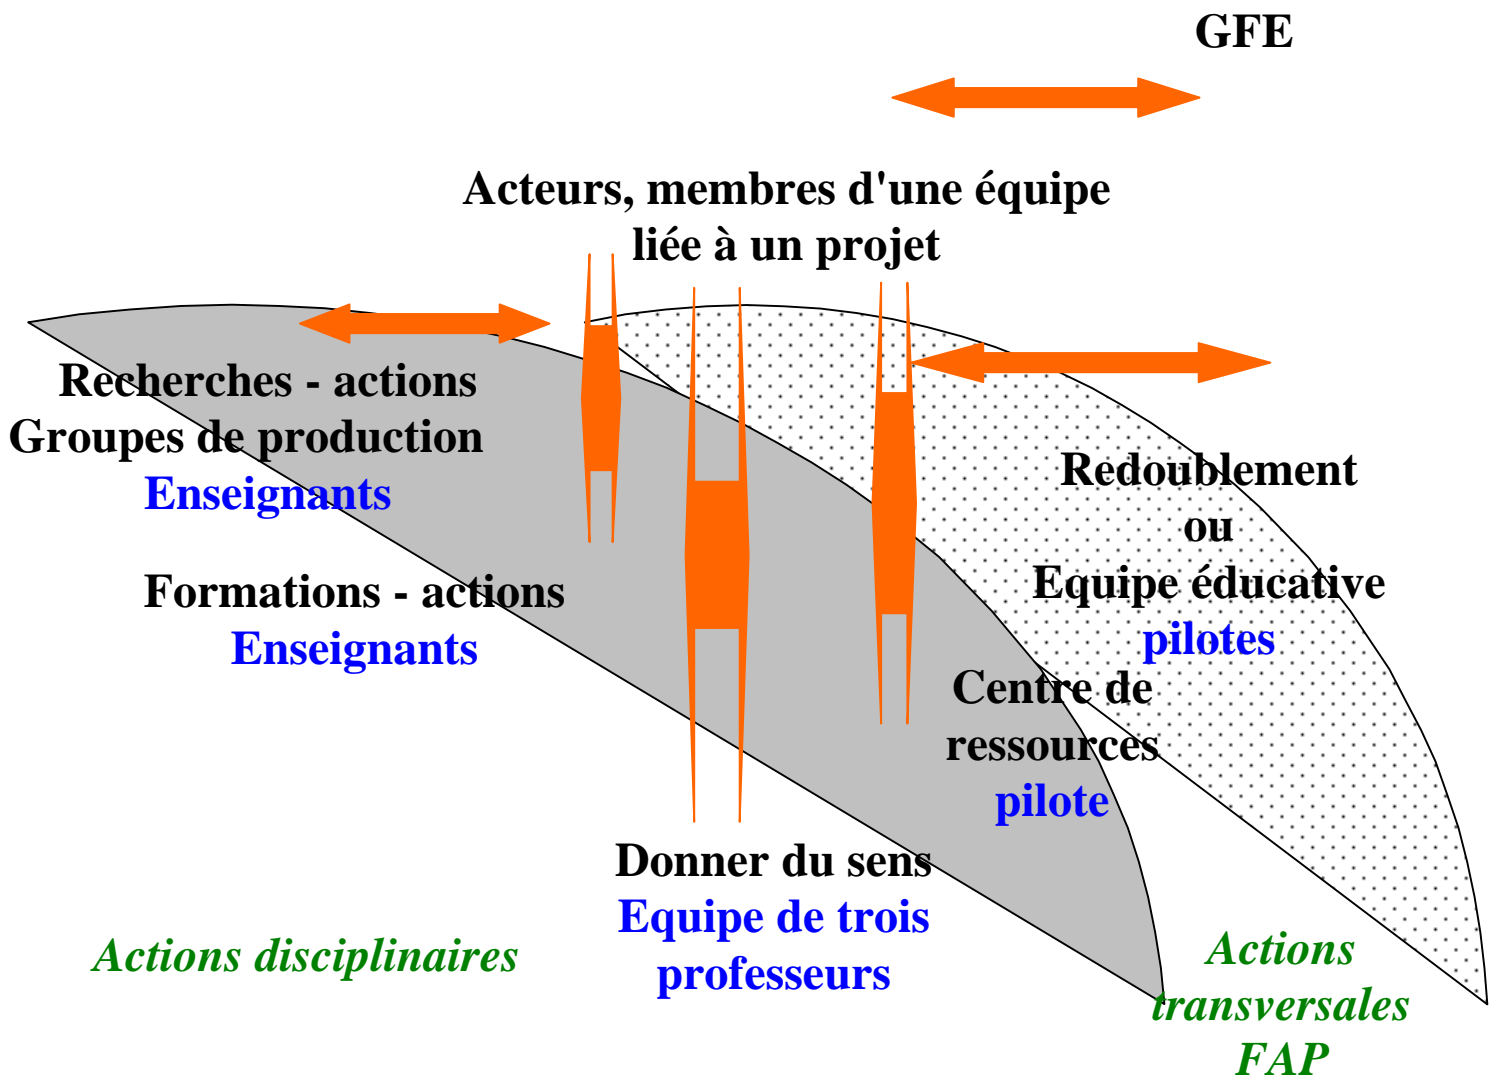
GFE

Acteurs, membres d'une équipe liée à un projet

Recherches - actions
Groupes de production
Enseignants

Formations - actions
Enseignants

Redoublement
ou
Equipe éducative
pilotes

Centre de ressources
pilote

Donner du sens
Equipe de trois professeurs

Actions disciplinaires

Actions transversales
FAP